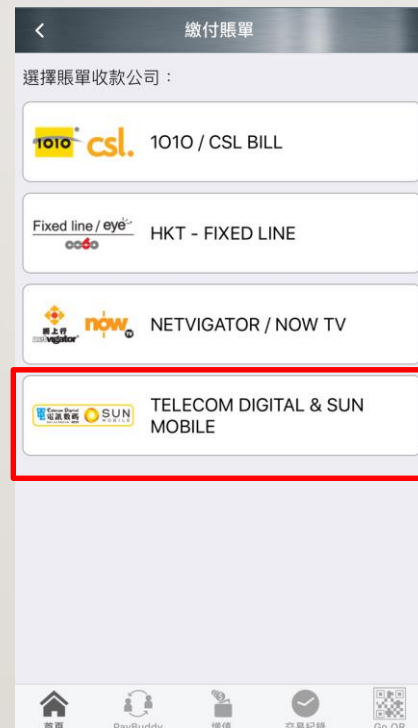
<
繳付賬單

選擇賬單收款公司：

1010 csl.
1O1O / CSL BILL

Fixed line / eye
HKT - FIXED LINE

網上行 netvigator now TV
NETVIGATOR / NOW TV

Telecom Digital 電訊數碼 SUN MOBILE
TELECOM DIGITAL & SUN MOBILE

首頁
PayBuddy
增值
交易紀錄
Go QR